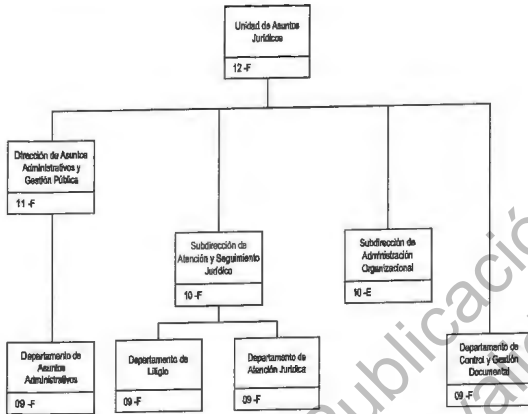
Unidad de Asuntos Jurídicos
12 -F

Dirección de Asuntos Administrativos y Gestión Pública
11 -F

Subdirección de Atención y Seguimiento Jurídico
10 -F

Subdirección de Administración Organizacional
10 -E

Departamento de Asuntos Administrativos
09 -F

Departamento de Litigio
09 -F

Departamento de Atención Jurídica
09 -F

Departamento de Control y Gestión Documental
09 -F

publicació